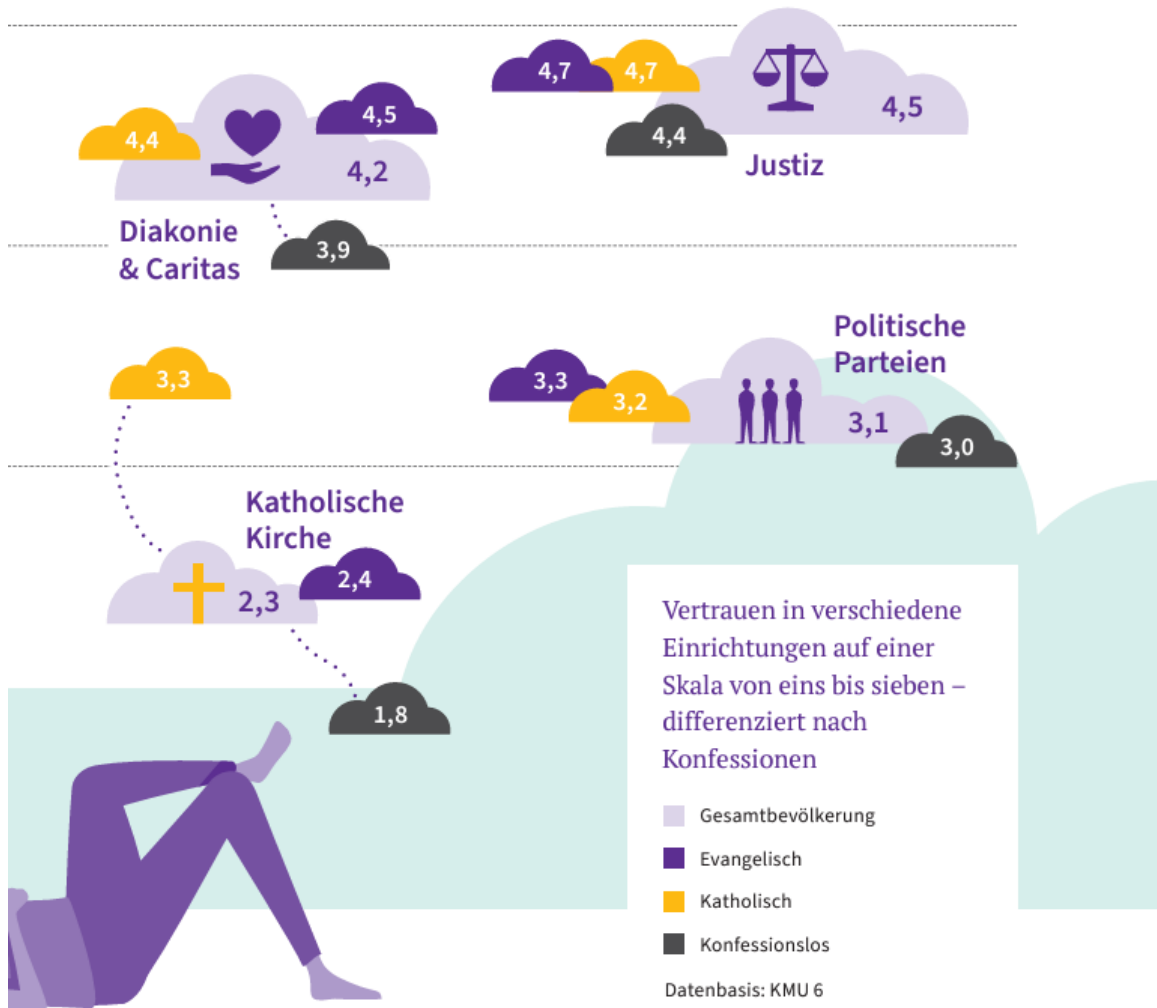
4,7 4,7
4,5
4,4
Justiz

4,4
4,5
4,2
Diakonie & Caritas
3,9

Politische Parteien
3,3
3,2
3,1
3,0

3,3

Katholische Kirche
2,4
2,3
1,8

Vertrauen in verschiedene Einrichtungen auf einer Skala von eins bis sieben – differenziert nach Konfessionen

Gesamtbevölkerung
Evangelisch
Katholisch
Konfessionslos

Datenbasis: KMU 6